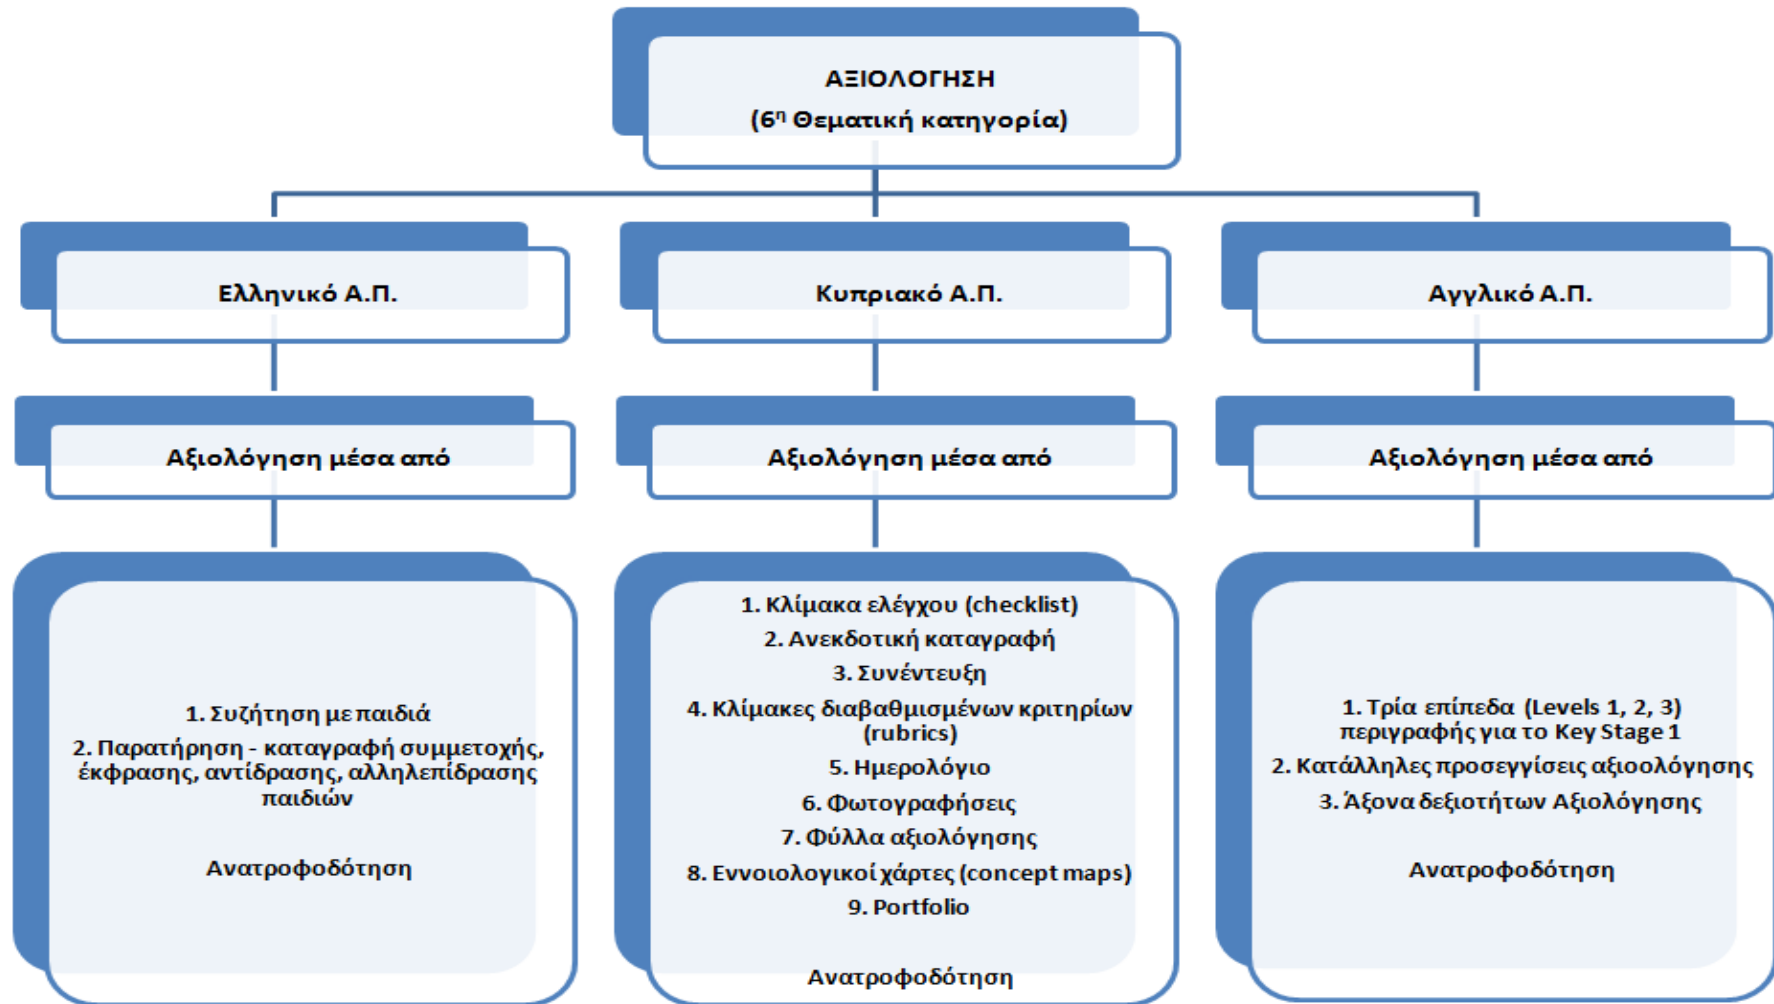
ΑΞΙΟΛΟΓΗΣΗ
(6$^{η}$ Θεματική κατηγορία)

Ελληνικό Α.Π.

Αξιολόγηση μέσα από

1. Συζήτηση με παιδιά
2. Παρατήρηση - καταγραφή συμμετοχής, έκφρασης, αντίδρασης, αλληλεπίδρασης παιδιών

Ανατροφοδότηση

Κυπριακό Α.Π.

Αξιολόγηση μέσα από

1. Κλίμακα ελέγχου (checklist)
2. Ανεκδοτική καταγραφή
3. Συνέντευξη
4. Κλίμακες διαβαθμισμένων κριτηρίων (rubrics)
5. Ημερολόγιο
6. Φωτογραφήσεις
7. Φύλλα αξιολόγησης
8. Εννοιολογικοί χάρτες (concept maps)
9. Portfolio

Ανατροφοδότηση

Αγγλικό Α.Π.

Αξιολόγηση μέσα από

1. Τρία επίπεδα (Levels 1, 2, 3) περιγραφής για το Key Stage 1
2. Κατάλληλες προσεγγίσεις αξιοολόγησης
3. Άξονα δεξιοτήτων Αξιολόγησης

Ανατροφοδότηση